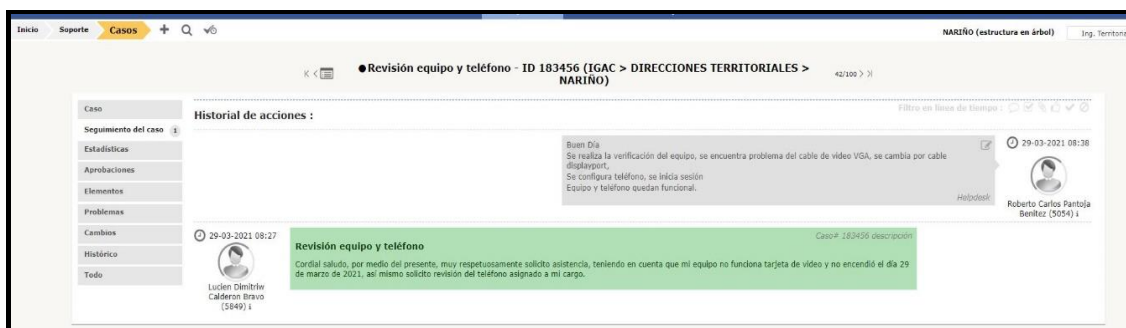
Inicio Soporte Casos + Q

NARIÑO (estructura en árbol) Ing. Territoria

K < ●Revisión equipo y teléfono - ID 183456 (IGAC > DIRECCIONES TERRITORIALES > NARIÑO) 42/100 > >|

Caso
Seguimiento del caso 1
Estadísticas
Aprobaciones
Elementos
Problemas
Cambios
Histórico
Todo

Historial de acciones :

Filtro en línea de tiempo :

Buen Día
Se realiza la verificación del equipo, se encuentra problema del cable de video VGA, se cambia por cable displayport,
Se configura teléfono, se inicia sesión
Equipo y teléfono quedan funcional.
Helpdesk

29-03-2021 08:38
Roberto Carlos Pantoja Benitez (5054) i

29-03-2021 08:27
Lucien Dimitriw Calderon Bravo (5849) i

Caso# 183456 descripción
Revisión equipo y teléfono
Cordial saludo, por medio del presente, muy respetuosamente solicito asistencia, teniendo en cuenta que mi equipo no funciona tarjeta de video y no encendió el día 29 de marzo de 2021, así mismo solicito revisión del teléfono asignado a mi cargo.